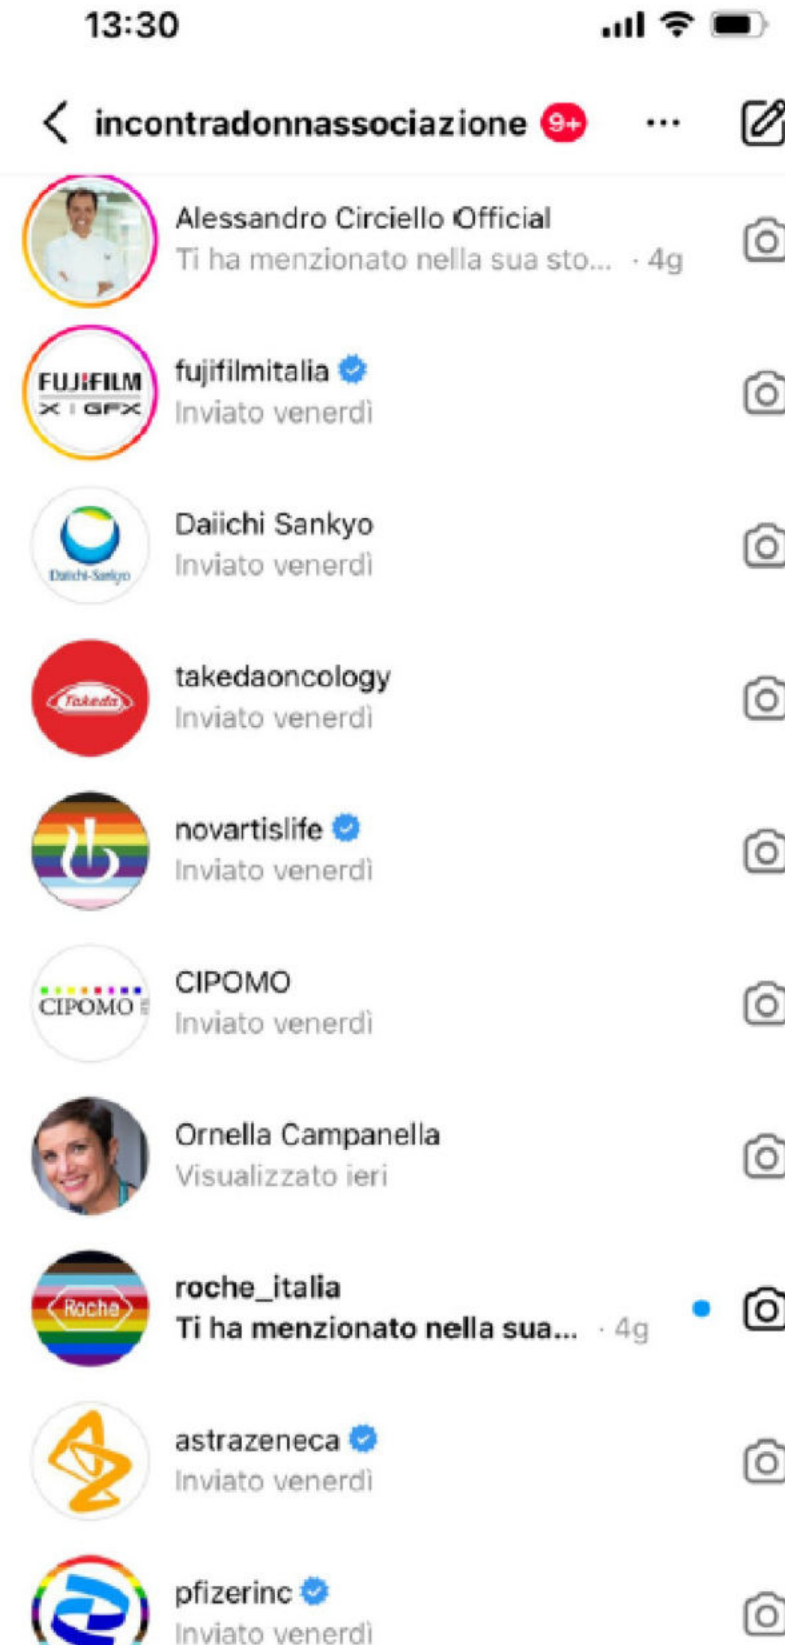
13:30

incontradonnassociazione 9+ ···

Alessandro Circiello Official
Ti ha menzionato nella sua sto... · 4g

FUJIFILM X | GFX
fujifilmitalia
Inviato venerdì

Daiichi-Sankyo
Daiichi Sankyo
Inviato venerdì

Takeda
takedaoncology
Inviato venerdì

novartislife
Inviato venerdì

CIPOMO
CIPOMO
Inviato venerdì

Ornella Campanella
Visualizzato ieri

Roche
roche_italia
Ti ha menzionato nella sua... · 4g

astrazeneca
Inviato venerdì

pfizerinc
Inviato venerdì